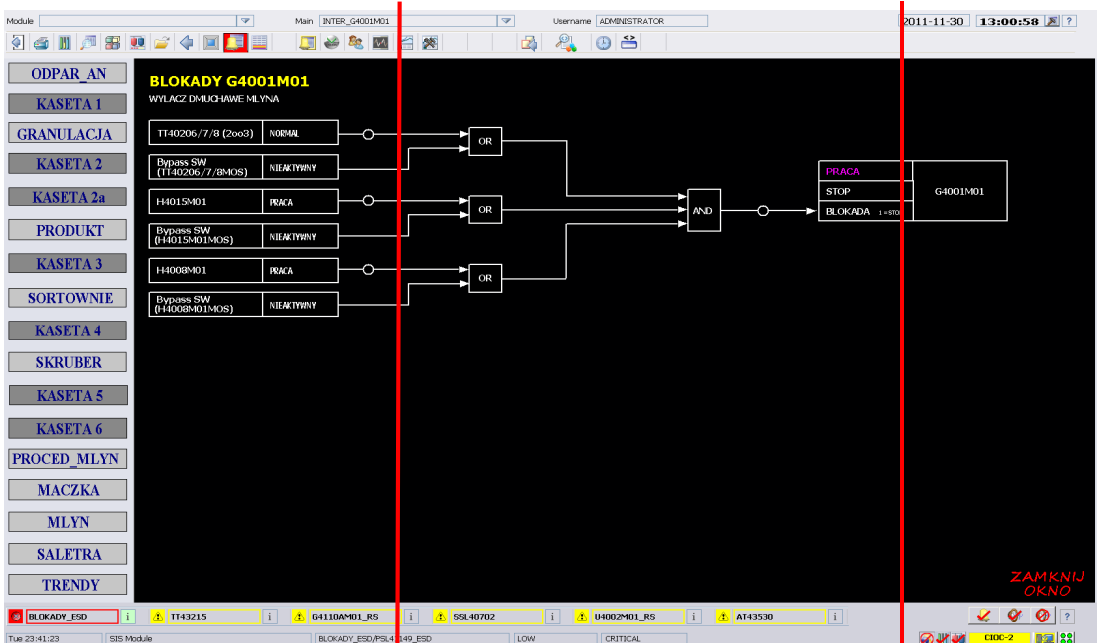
Module
Main INTER_G4001M01
Username ADMINISTRATOR
2011-11-30 13:00:58 ?

ODPAR_AN
KASETA 1
GRANULACJA
KASETA 2
KASETA 2a
PRODUKT
KASETA 3
SORTOWNIE
KASETA 4
SKRUBER
KASETA 5
KASETA 6
PROCED_MLYN
MACZKA
MLYN
SALETRA
TRENDY

BLOKADY G4001M01
WYLACZ DMUCHAWE MLYNA

| TT40206/7/8 (2oo3) | NORMAL |
|---|---|
| Bypass SW (TT40206/7/8MOS) | NIEAKTYWNY |
| H4015M01 | PRACA |
| Bypass SW (H4015M01MOS) | NIEAKTYWNY |
| H4008M01 | PRACA |
| Bypass SW (H4008M01MOS) | NIEAKTYWNY |

OR
OR
OR
AND

PRACA
STOP
BLOKADA 1 =STOP
G4001M01

ZAMKNIJ OKNO

BLOKADY_ESD i
TT43215 i
G4110AM01_RS i
SSL40702 i
U4002M01_RS i
AT43530 i
?

Tue 23:41:23 | SIS Module | BLOKADY_ESD/PSL4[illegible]149_ESD | LOW | CRITICAL
CIOC-2